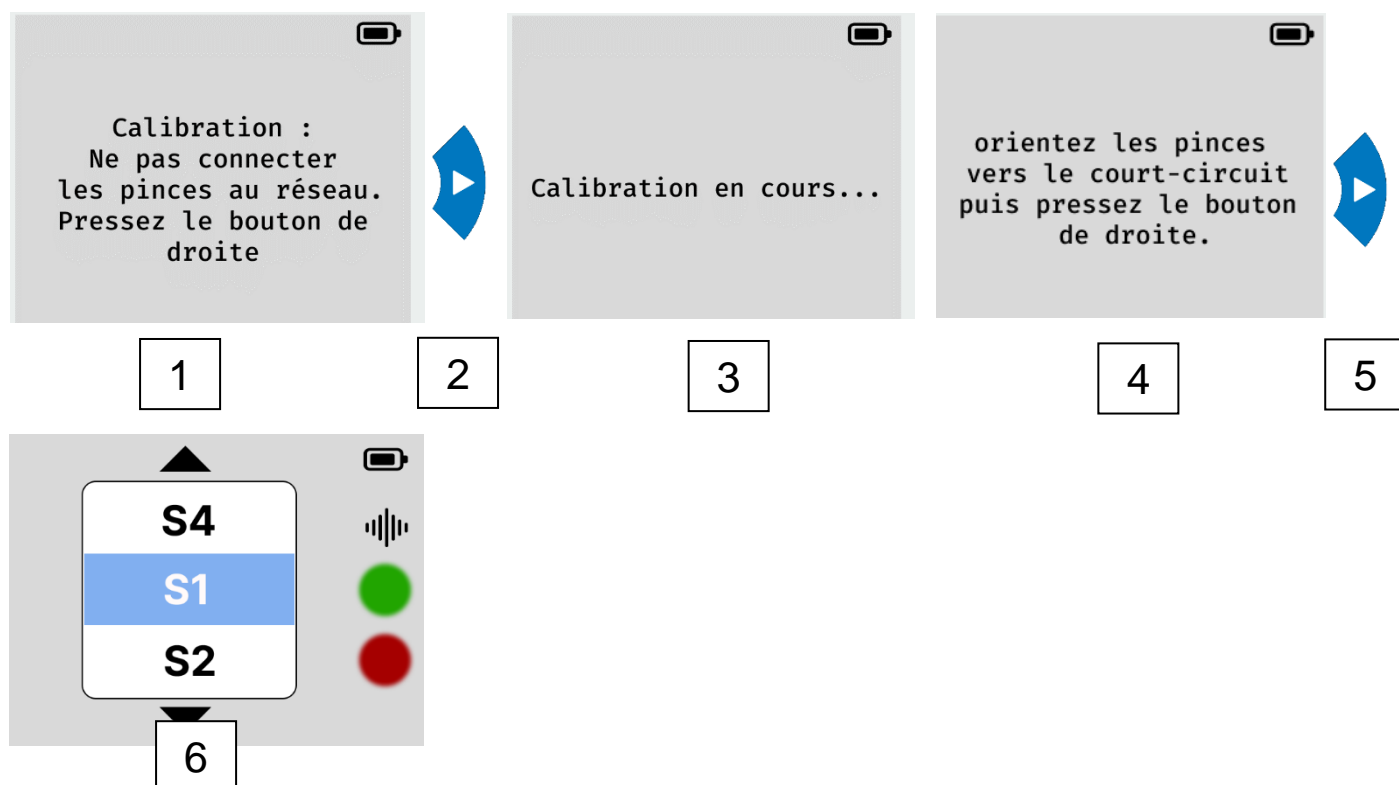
Calibration :
Ne pas connecter les pinces au réseau. Pressez le bouton de droite

Calibration en cours...

orientez les pinces vers le court-circuit puis pressez le bouton de droite.

1

2

3

4

5

S4

S1

S2

6